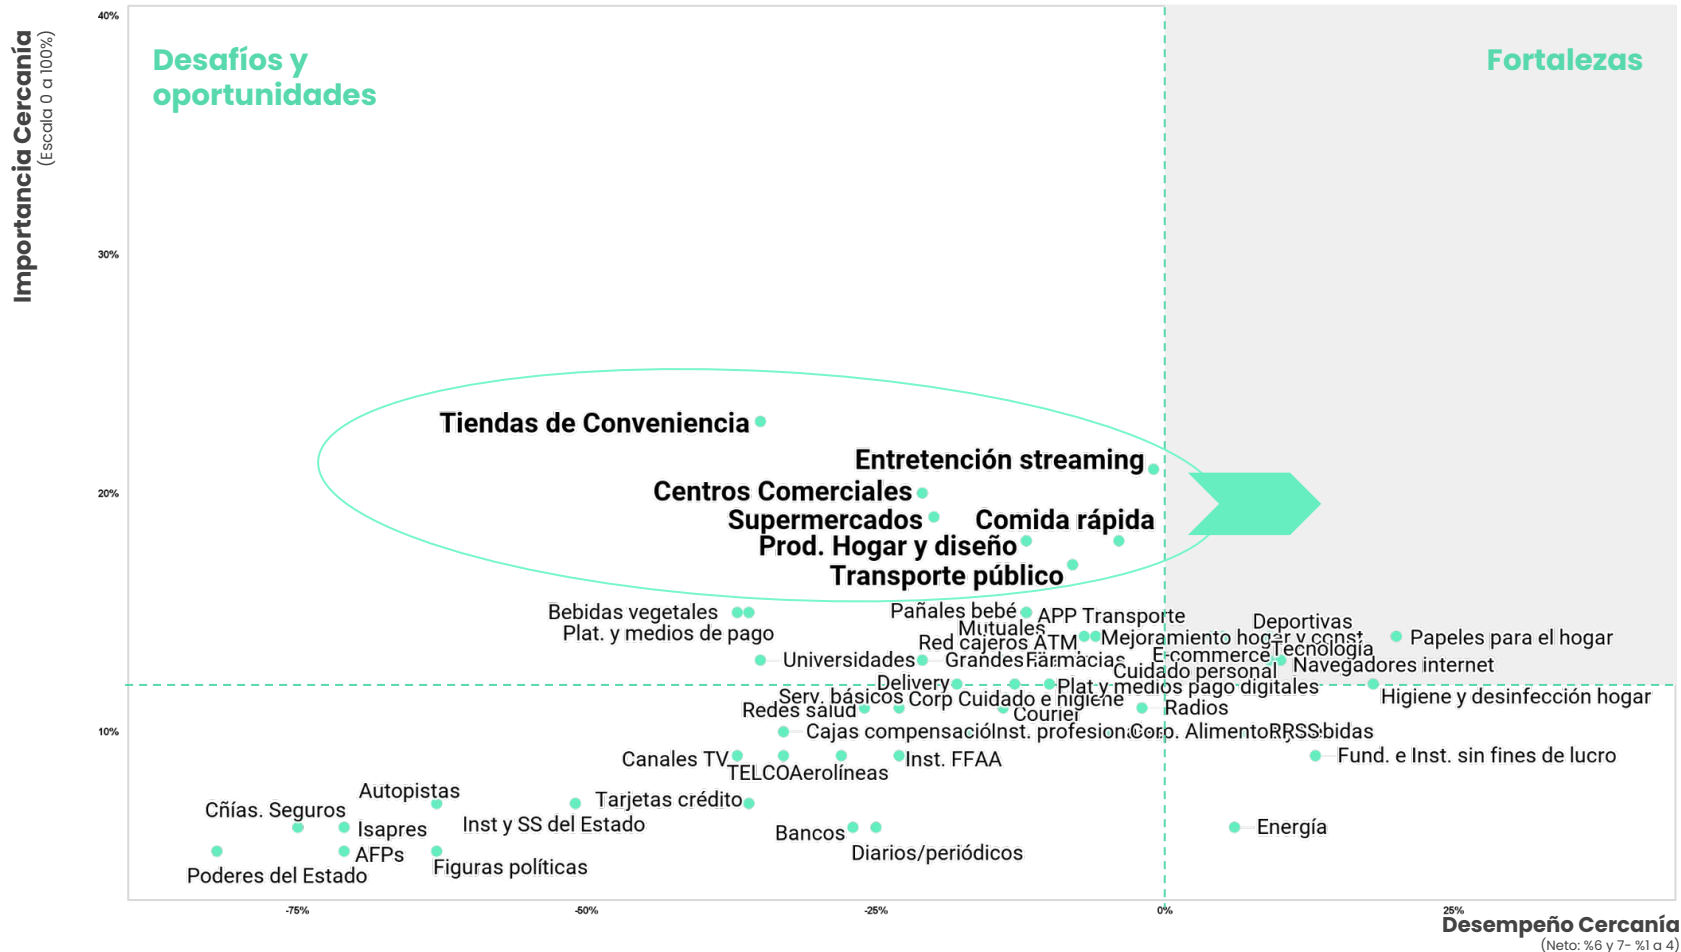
Importancia Cercanía
(Escala 0 a 100%)

40%
30%
20%
10%

Desafíos y oportunidades

Fortalezas

Tiendas de Conveniencia
Entretención streaming
Centros Comerciales
Supermercados
Comida rápida
Prod. Hogar y diseño
Transporte público
Bebidas vegetales
Plat. y medios de pago
Pañales bebé
APP Transporte
Mutuales
Red cajeros ATM
Mejoramiento hogar y const.
Deportivas
Papeles para el hogar
Tecnología
Ecommerce
Universidades
Grandes Farmacias
Cuidado personal
Navegadores internet
Delivery
Plat y medios pago digitales
Higiene y desinfección hogar
Serv. básicos
Corp Cuidado e higiene
Redes salud
Courier
Radios
Cajas compensación
Inst. profesion
Corp. Alimento
RRSS
bidas
Canales TV
TELCO
Aerolíneas
Inst. FFAA
Fund. e Inst. sin fines de lucro
Autopistas
Tarjetas crédito
Cñías. Seguros
Isapres
Inst y SS del Estado
Bancos
Energía
AFPs
Diarios/periódicos
Poderes del Estado
Figuras políticas

-75%
-50%
-25%
0%
25%

Desempeño Cercanía
(Neto: %6 y 7- %1 a 4)